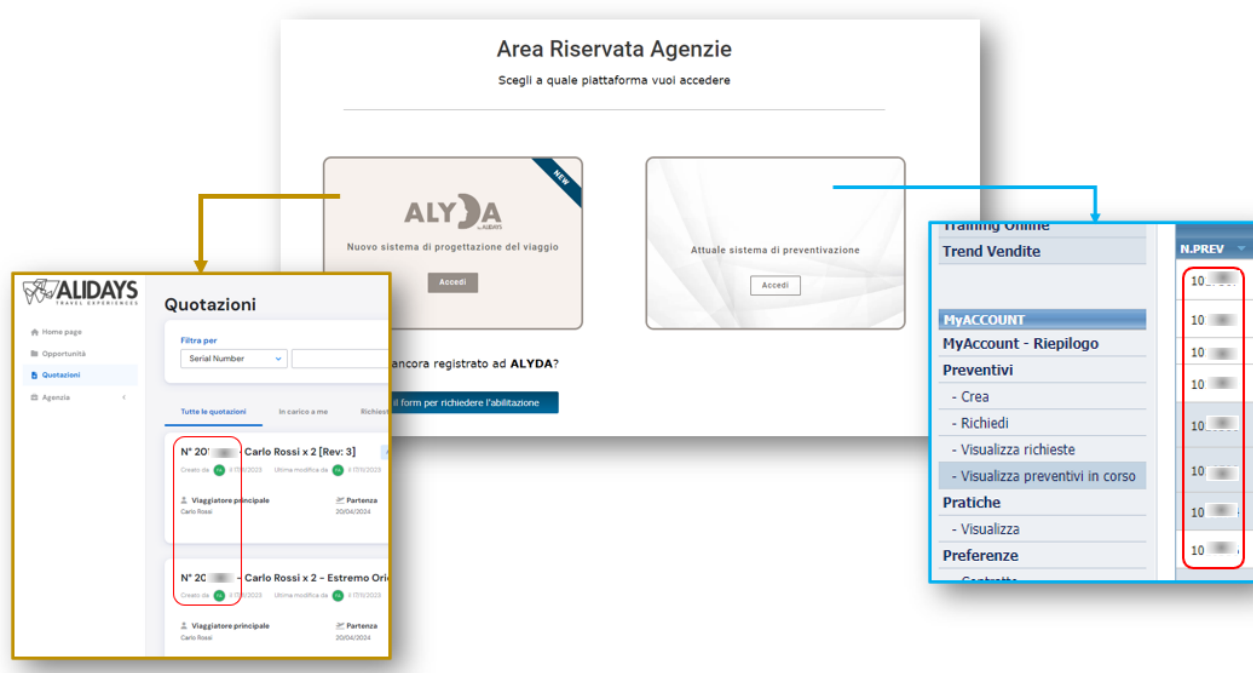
Area Riservata Agenzie

Scegli a quale piattaforma vuoi accedere

NEW

ALYDA by ALIDAYS

Nuovo sistema di progettazione del viaggio

Accedi

Attuale sistema di preventivazione

Accedi

ancora registrato ad ALYDA?

il form per richiedere l'abilitazione

ALIDAYS TRAVEL EXPERIENCES

Home page

Opportunità

Quotazioni

Agenzia

Quotazioni

Filtra per

Serial Number

Tutte le quotazioni

In carico a me

Richiest

N° 20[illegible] - Carlo Rossi x 2 [Rev: 3]

Creato da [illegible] il 17/11/2023 Ultima modifica da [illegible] il 17/11/2023

Viaggiatore principale

Carlo Rossi

Partenza

20/04/2024

N° 20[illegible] - Carlo Rossi x 2 - Estremo Ori

Creato da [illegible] il 17/11/2023 Ultima modifica da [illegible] il 17/11/2023

Viaggiatore principale

Carlo Rossi

Partenza

20/04/2024

Training Online

Trend Vendite

MyACCOUNT

MyAccount - Riepilogo

Preventivi

- Crea

- Richiedi

- Visualizza richieste

- Visualizza preventivi in corso

Pratiche

- Visualizza

Preferenze

- Contratto

N.PREV

10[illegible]

10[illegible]

10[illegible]

10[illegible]

10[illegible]

10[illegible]

10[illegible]

10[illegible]